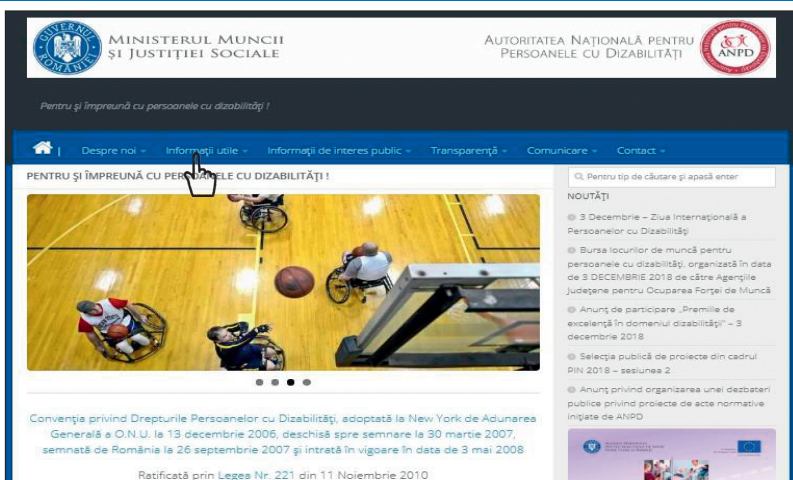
GUVERNUL ROMÂNIEI
MINISTERUL MUNCII ȘI JUSTIȚIEI SOCIALE

AUTORITATEA NAȚIONALĂ PENTRU PERSOANELE CU DIZABILITĂȚI
ANPD

Pentru și împreună cu persoanele cu dizabilități !

Despre noi | Informații utile | Informații de interes public | Transparență | Comunicare | Contact

PENTRU ȘI ÎMPREUNĂ CU PERSOANELE CU DIZABILITĂȚI !

Pentru tip de căutare și apasă enter

NOUTĂȚI

3 Decembrie – Ziua Internațională a Persoanelor cu Dizabilități

Bursa locurilor de muncă pentru persoanele cu dizabilități, organizată în data de 3 DECEMBRIE 2018 de către Agențiile Județene pentru Ocuparea Forței de Muncă

Anunț de participare „Premiile de excelență în domeniul dizabilității" – 3 decembrie 2018

Selecția publică de proiecte din cadrul PIN 2018 – sesiunea 2

Anunț privind organizarea unei dezbateri publice privind proiecte de acte normative inițiate de ANPD

Convenția privind Drepturile Persoanelor cu Dizabilități, adoptată la New York de Adunarea Generală a O.N.U. la 13 decembrie 2006, deschisă spre semnare la 30 martie 2007, semnată de România la 26 septembrie 2007 și intrată în vigoare în data de 3 mai 2008

Ratificată prin Legea Nr. 221 din 11 Noiembrie 2010